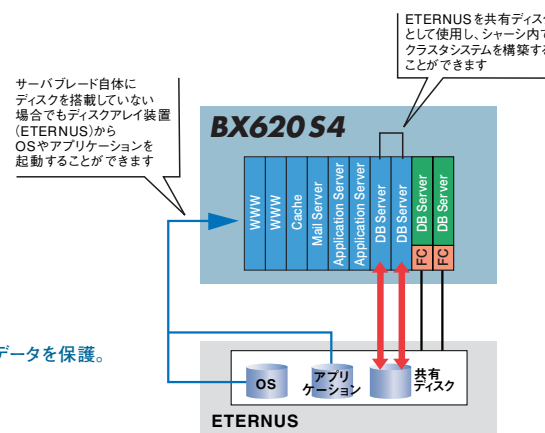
ETERNUSを共有ディス
として使用し、シャーシ内で
クラスタシステムを構築す
ことができます

サーバブレード自体に
ディスクを搭載していない
場合でもディスクアレイ装置
(ETERNUS)から
OSやアプリケーションを
起動することができます

BX620 S4

WWW
WWW
Cache
Mail Server
Application Server
Application Server
DB Server
DB Server
DB Server
DB Server
FC
FC

データを保護。

OS
アプリケーション
共有ディスク

ETERNUS